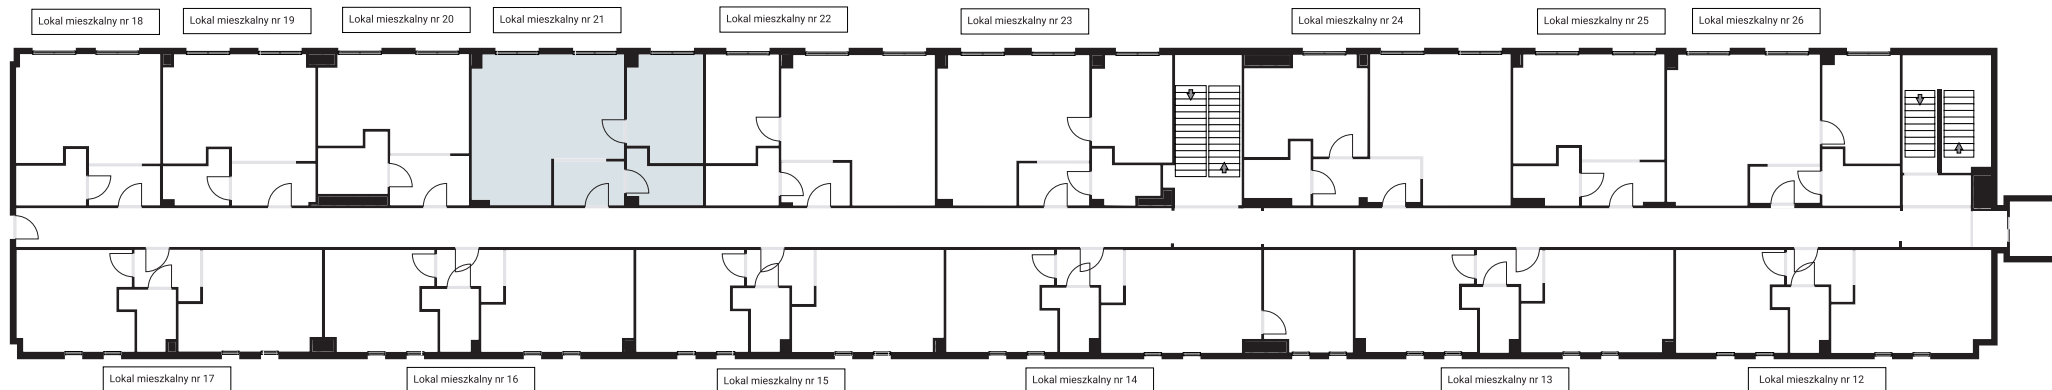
Lokal mieszkalny nr 18
Lokal mieszkalny nr 19
Lokal mieszkalny nr 20
Lokal mieszkalny nr 21
Lokal mieszkalny nr 22
Lokal mieszkalny nr 23
Lokal mieszkalny nr 24
Lokal mieszkalny nr 25
Lokal mieszkalny nr 26

Lokal mieszkalny nr 17
Lokal mieszkalny nr 16
Lokal mieszkalny nr 15
Lokal mieszkalny nr 14
Lokal mieszkalny nr 13
Lokal mieszkalny nr 12